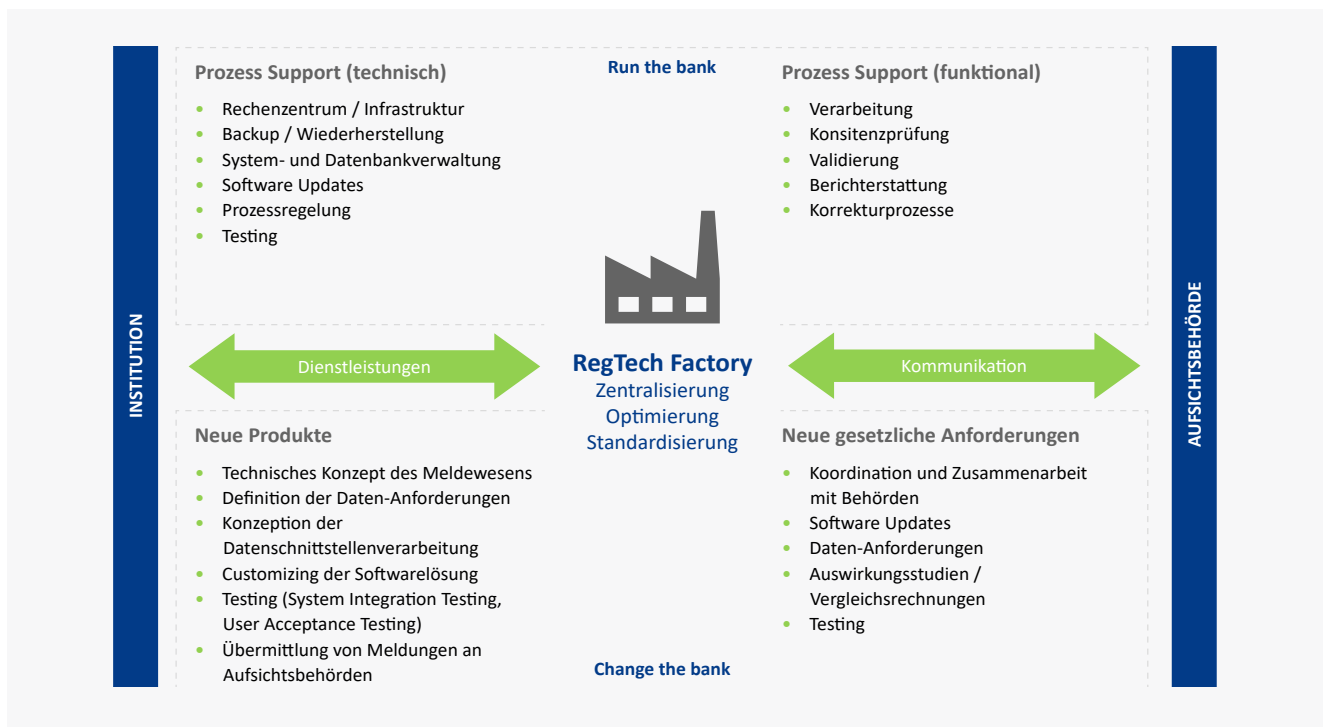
INSTITUTION

Prozess Support (technisch)

- Rechenzentrum / Infrastruktur
- Backup / Wiederherstellung
- System- und Datenbankverwaltung
- Software Updates
- Prozessregelung
- Testing

Run the bank

Prozess Support (funktional)

- Verarbeitung
- Konsitenzprüfung
- Validierung
- Berichterstattung
- Korrekturprozesse

Dienstleistungen

RegTech Factory
Zentralisierung
Optimierung
Standardisierung

Kommunikation

Neue Produkte

- Technisches Konzept des Meldewesens
- Definition der Daten-Anforderungen
- Konzeption der Datenschnittstellenverarbeitung
- Customizing der Softwarelösung
- Testing (System Integration Testing, User Acceptance Testing)
- Übermittlung von Meldungen an Aufsichtsbehörden

Change the bank

Neue gesetzliche Anforderungen

- Koordination und Zusammenarbeit mit Behörden
- Software Updates
- Daten-Anforderungen
- Auswirkungsstudien / Vergleichsrechnungen
- Testing

AUFSICHTSBEHÖRDE